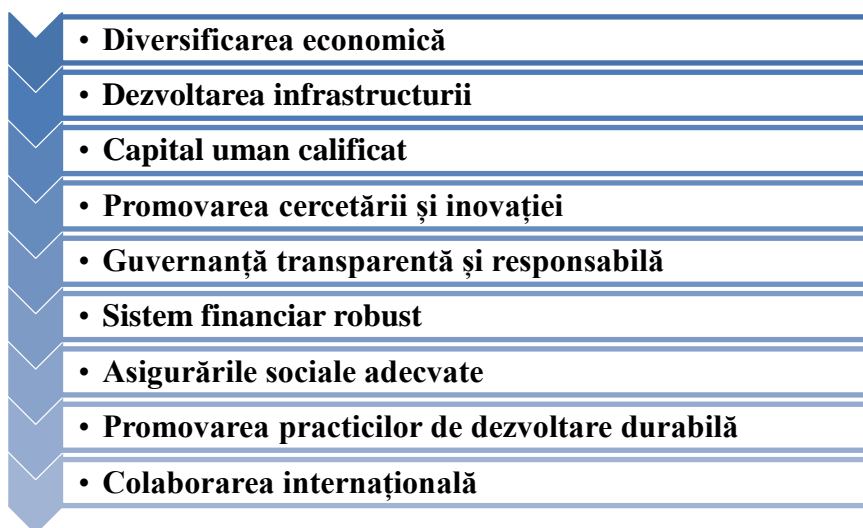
• Diversificarea economică
• Dezvoltarea infrastructurii
• Capital uman calificat
• Promovarea cercetării și inovației
• Guvernanță transparentă și responsabilă
• Sistem financiar robust
• Asigurările sociale adecvate
• Promovarea practicilor de dezvoltare durabilă
• Colaborarea internațională